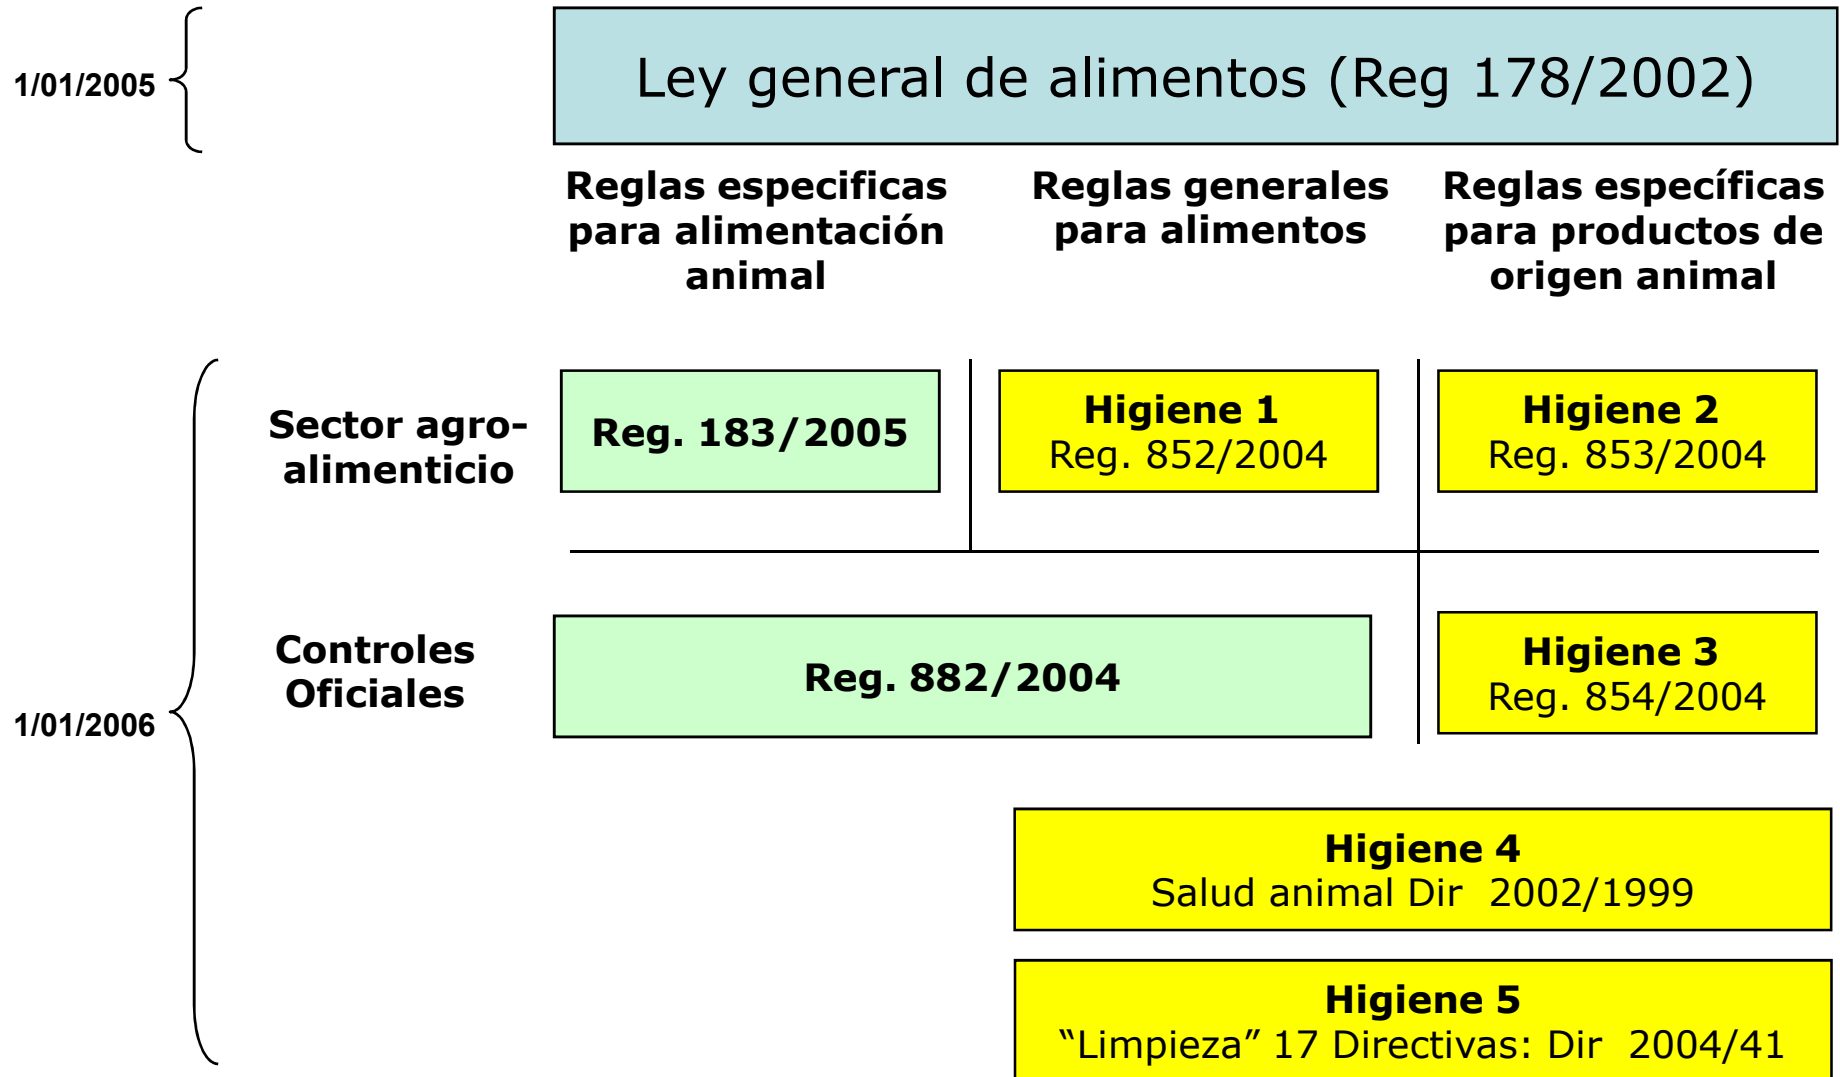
1/01/2005

Ley general de alimentos (Reg 178/2002)

Reglas especificas para alimentación animal

Reglas generales para alimentos

Reglas específicas para productos de origen animal

Sector agro-alimenticio

Reg. 183/2005

Higiene 1
Reg. 852/2004

Higiene 2
Reg. 853/2004

Controles Oficiales

Reg. 882/2004

Higiene 3
Reg. 854/2004

1/01/2006

Higiene 4
Salud animal Dir 2002/1999

Higiene 5
“Limpieza” 17 Directivas: Dir 2004/41